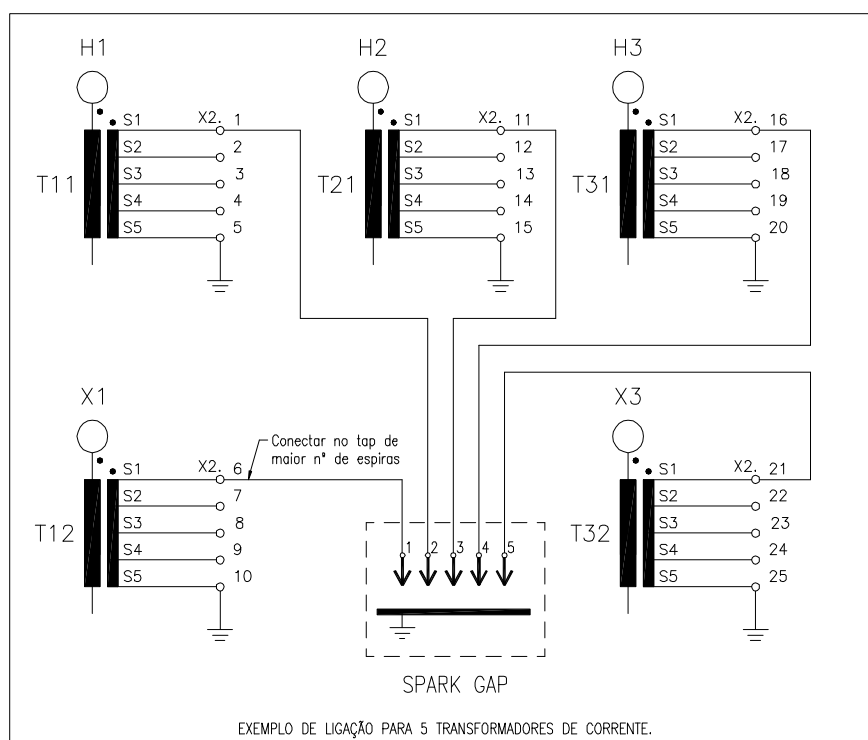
H1

S1 X2. 1
S2 2
S3 3
S4 4
S5 5

T11

H2

S1 X2. 11
S2 12
S3 13
S4 14
S5 15

T21

H3

S1 X2. 16
S2 17
S3 18
S4 19
S5 20

T31

X1

Conectar no tap de maior nº de espiras

S1 X2. 6
S2 7
S3 8
S4 9
S5 10

T12

1 2 3 4 5

SPARK GAP

X3

S1 X2. 21
S2 22
S3 23
S4 24
S5 25

T32

EXEMPLO DE LIGAÇÃO PARA 5 TRANSFORMADORES DE CORRENTE.